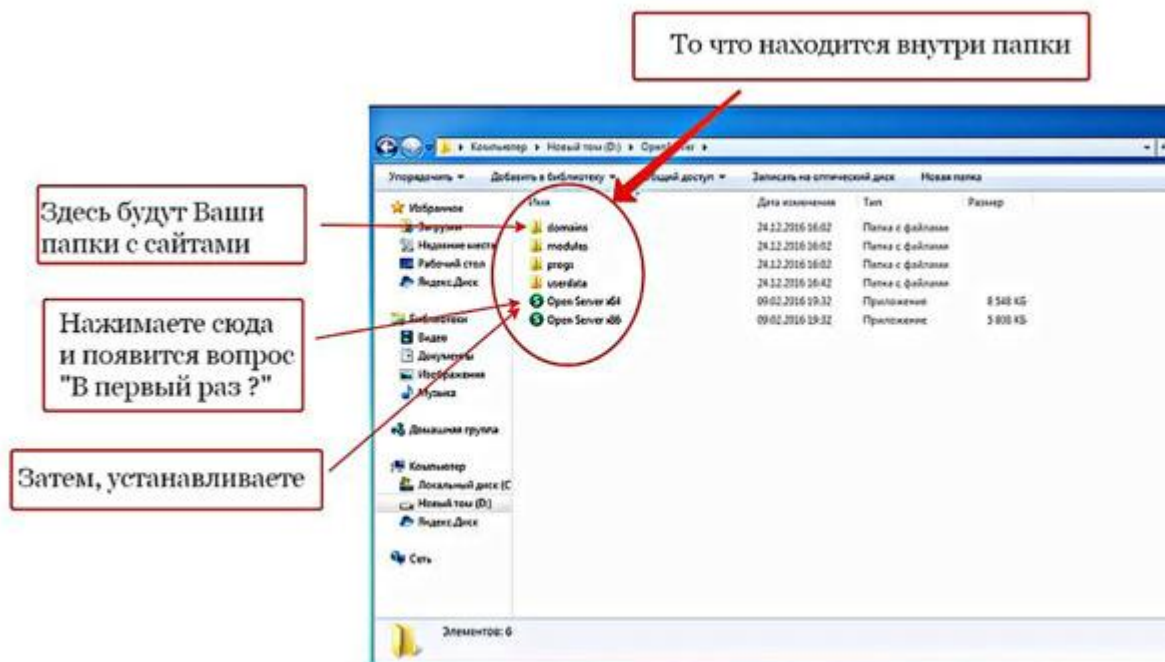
То что находится внутри папки

Компьютер ▸ Новый том (D:) ▸ Open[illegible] ▸

Упорядочить ▾ Добавить в библиотеку ▾ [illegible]щий доступ ▾ Записать на оптический диск Новая папка

Здесь будут Ваши папки с сайтами

Нажимаете сюда и появится вопрос "В первый раз ?"

Затем, устанавливаете

Избранное
Загрузки
Недавние места
Рабочий стол
Яндекс.Диск

Библиотеки
Видео
Документы
Изображения
Музыка

Домашняя группа

Компьютер
Локальный диск (C
Новый том (D:)
Яндекс.Диск

Сеть

| Имя | Дата изменения | Тип | Размер |
|---|---|---|---|
| domains | 24.12.2016 16:02 | Папка с файлами | |
| modules | 24.12.2016 16:02 | Папка с файлами | |
| progs | 24.12.2016 16:02 | Папка с файлами | |
| userdata | 24.12.2016 16:42 | Папка с файлами | |
| Open Server x64 | 09.02.2016 19:32 | Приложение | 8 548 КБ |
| Open Server x86 | 09.02.2016 19:32 | Приложение | 5 800 КБ |

Элементов: 6